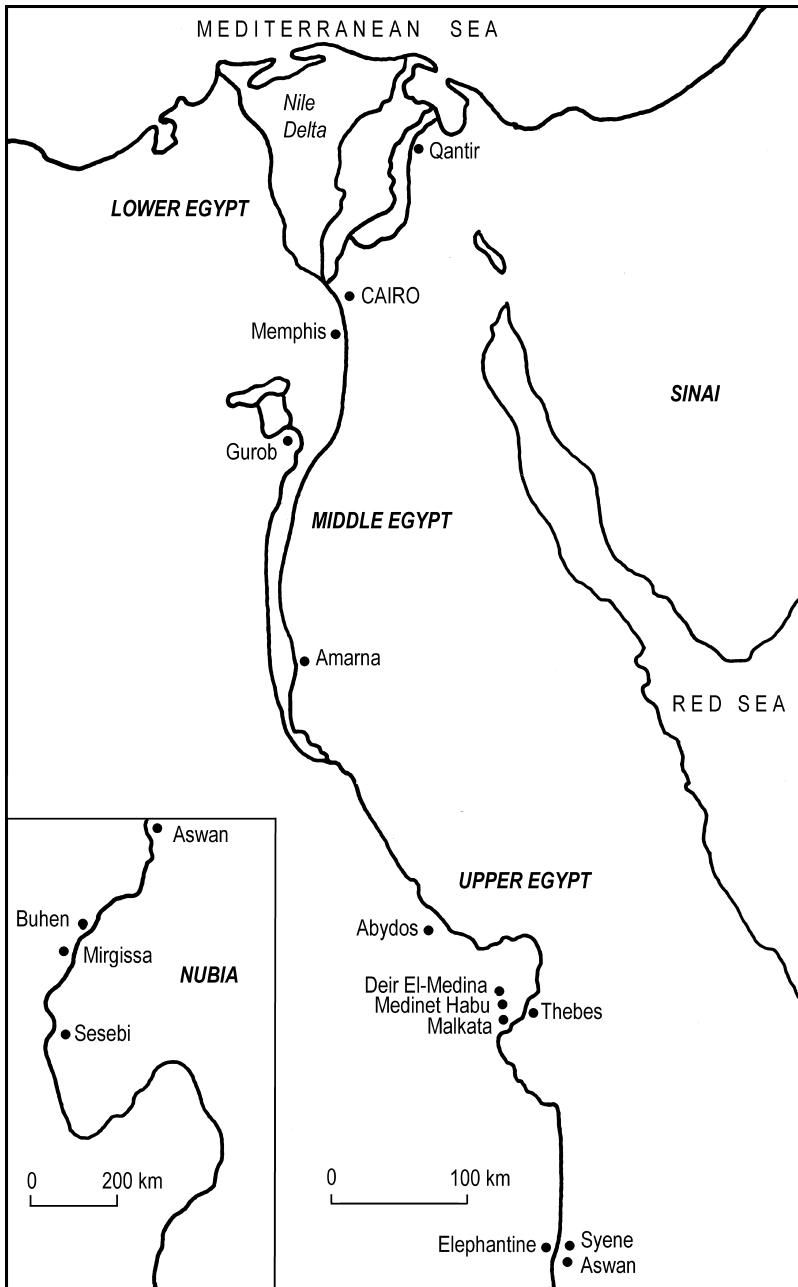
MEDITERRANEAN SEA

Nile Delta

Qantir

LOWER EGYPT

CAIRO

Memphis

SINAI

Gurob

MIDDLE EGYPT

Amarna

RED SEA

Aswan

Buhen

Mirgissa

NUBIA

Sesebi

UPPER EGYPT

Abydos

Deir El-Medina

Medinet Habu

Malkata

Thebes

0 200 km

0 100 km

Elephantine

Syene

Aswan